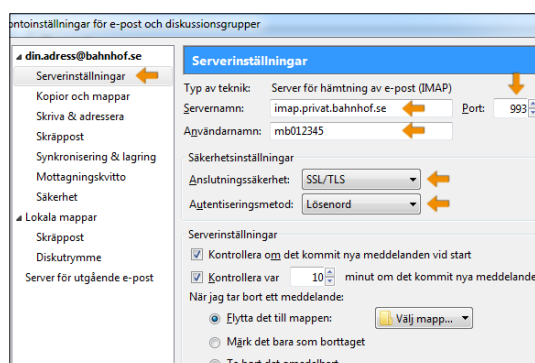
ontoinställningar för e-post och diskussionsgrupper

din.adress@bahnhof.se
Serverinställningar
Kopior och mappar
Skriva & adressera
Skräppost
Synkronisering & lagring
Mottagningskvitto
Säkerhet
Lokala mappar
Skräppost
Diskutrymme
Server för utgående e-post

Serverinställningar

Typ av teknik: Server för hämtning av e-post (IMAP)
Servernamn: imap.privat.bahnhof.se
Port: 993
Användarnamn: mb012345

Säkerhetsinställningar
Anslutningssäkerhet: SSL/TLS
Autentiseringsmetod: Lösenord

Serverinställningar
Kontrollera om det kommit nya meddelanden vid start
Kontrollera var 10 minut om det kommit nya meddelande
När jag tar bort ett meddelande:
Flytta det till mappen: Välj mapp...
Märk det bara som borttaget
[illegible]